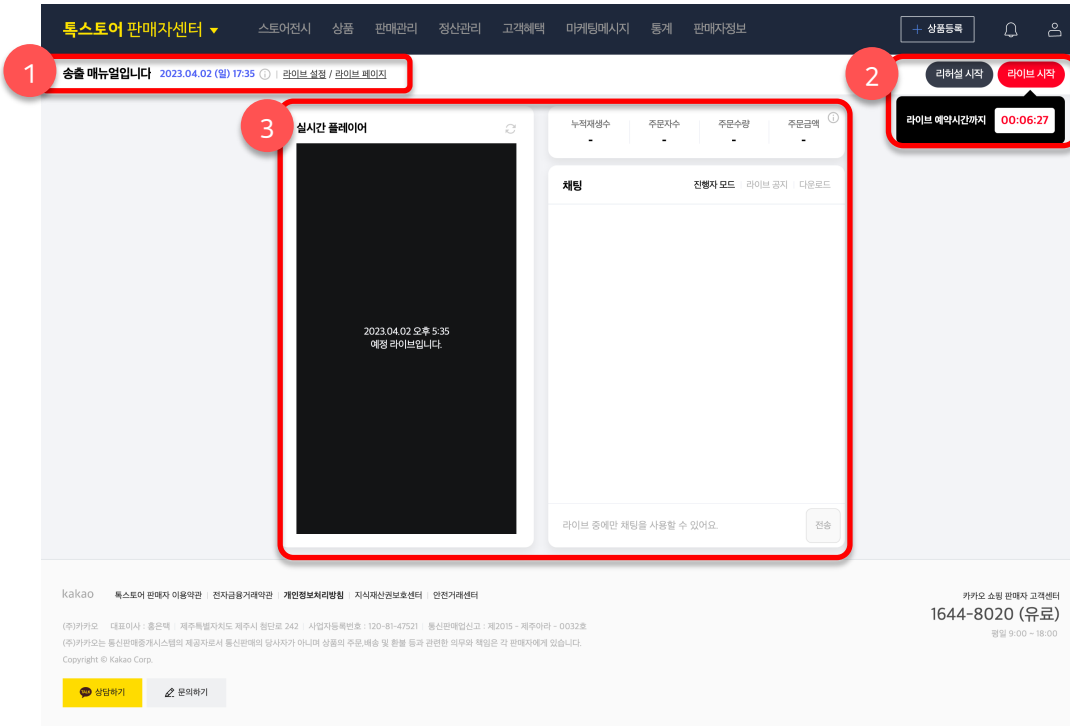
톡스토어 판매자센터 ▾ 스토어전시 상품 판매관리 정산관리 고객혜택 마케팅메시지 통계 판매자정보

+ 상품등록

1

송출 매뉴얼입니다 2023.04.02 (일) 17:35 ⓘ | 라이브 설정 / 라이브 페이지

2

리허설 시작 라이브 시작

라이브 예약시간까지 00:06:27

3

실시간 플레이어

2023.04.02 오후 5:35
예정 라이브입니다.

| 누적재생수 | 주문자수 | 주문수량 | 주문금액 |
|---|---|---|---|
| - | - | - | - |

채팅 진행자 모드 | 라이브 공지 | 다운로드

라이브 중에만 채팅을 사용할 수 있어요. 전송

kakao 톡스토어 판매자 이용약관 | 전자금융거래약관 | 개인정보처리방침 | 지식재산권보호센터 | 안전거래센터

(주)카카오 | 대표이사 : 홍은택 | 제주특별자치도 제주시 첨단로 242 | 사업자등록번호 : 120-81-47521 | 통신판매업신고 : 제2015 - 제주아라 - 0032호
(주)카카오는 통신판매중개시스템의 제공자로서 통신판매의 당사자가 아니며 상품의 주문,배송 및 환불 등과 관련한 의무와 책임은 각 판매자에게 있습니다.
Copyright © Kakao Corp.

상담하기 문의하기

카카오 쇼핑 판매자 고객센터
1644-8020 (유료)
평일 9:00 ~ 18:00